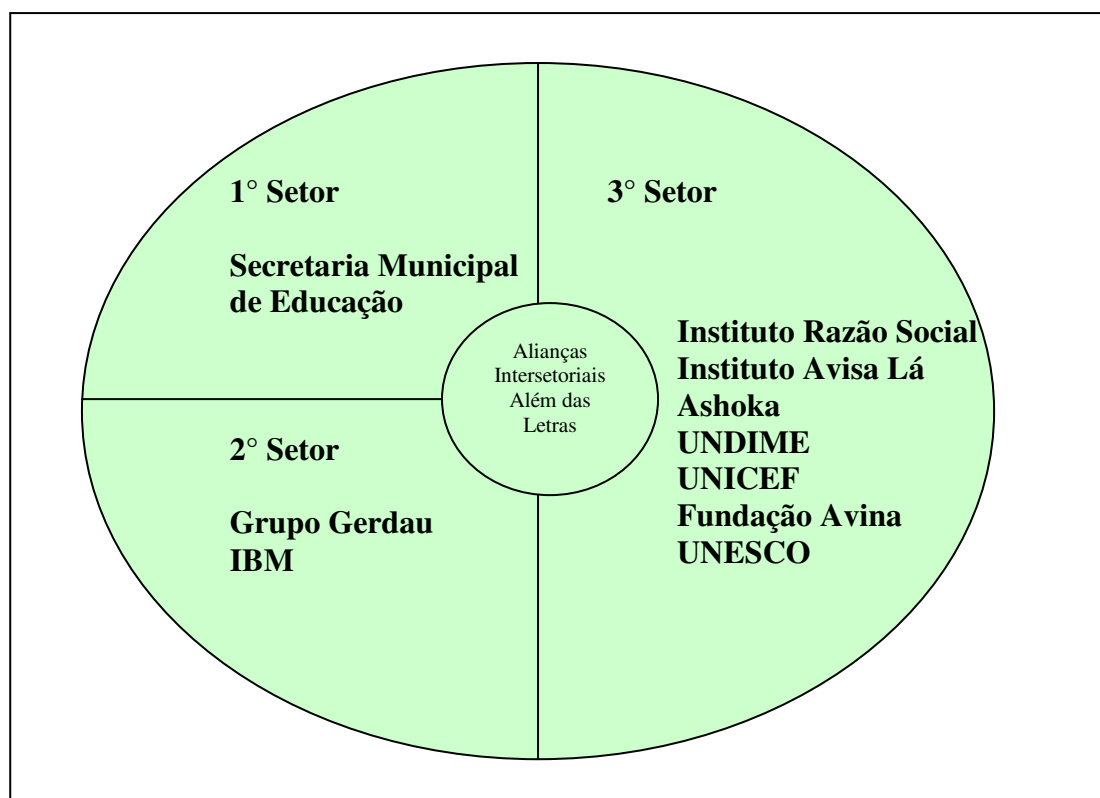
1° Setor

Secretaria Municipal de Educação

3° Setor

Alianças Intersetoriais Além das Letras

Instituto Razão Social
Instituto Avisa Lá
Ashoka
UNDIME
UNICEF
Fundação Avina
UNESCO

2° Setor

Grupo Gerdau
IBM